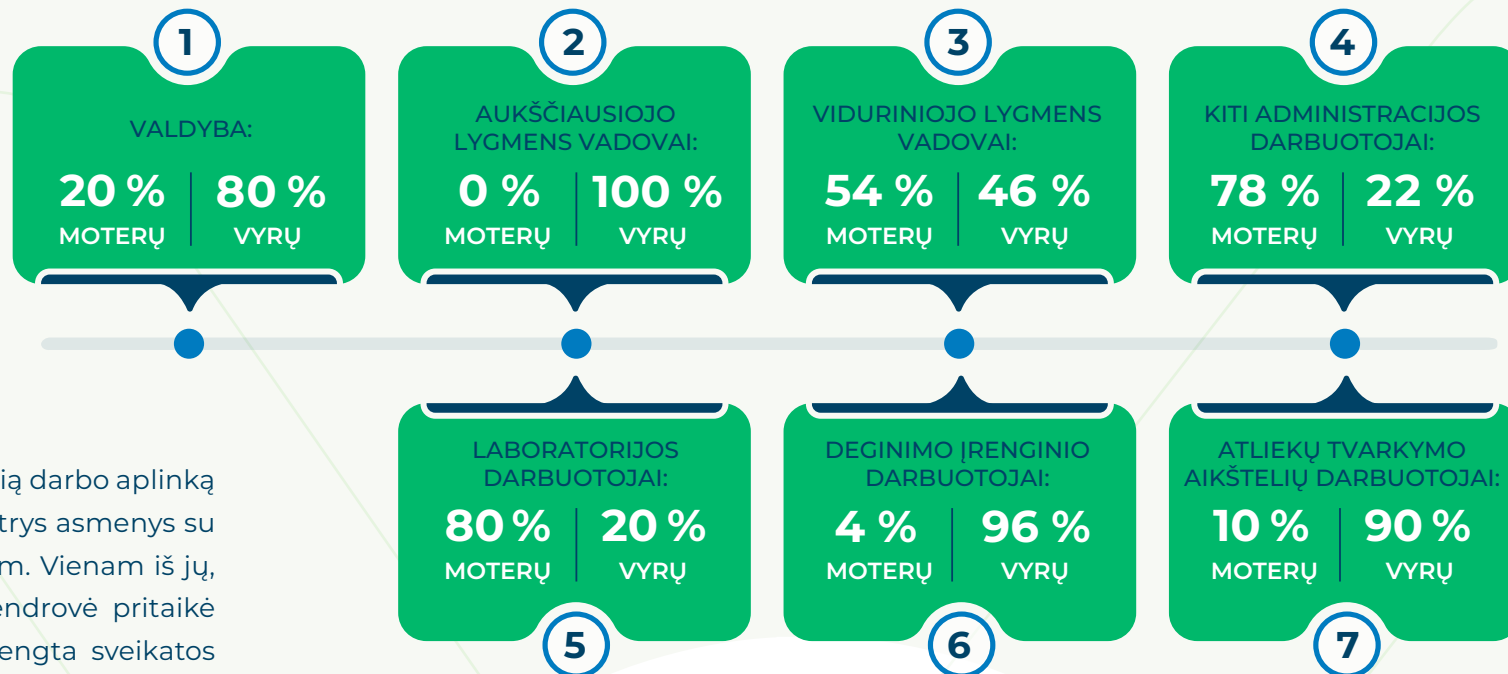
1

VALDYBA:

20 % MOTERŲ | 80 % VYRŲ

2

AUKŠČIAUSIOJO LYGMENS VADOVAI:

0 % MOTERŲ | 100 % VYRŲ

3

VIDURINIOJO LYGMENS VADOVAI:

54 % MOTERŲ | 46 % VYRŲ

4

KITI ADMINISTRACIJOS DARBUOTOJAI:

78 % MOTERŲ | 22 % VYRŲ

LABORATORIJOS DARBUOTOJAI:

80 % MOTERŲ | 20 % VYRŲ

5

DEGINIMO ĮRENGINIO DARBUOTOJAI:

4 % MOTERŲ | 96 % VYRŲ

6

ATLIEKŲ TVARKYMO AIKŠTELIŲ DARBUOTOJAI:

10 % MOTERŲ | 90 % VYRŲ

7

ią darbo aplinką trys asmenys su m. Vienam iš jų, endrovė pritaikė engta sveikatos